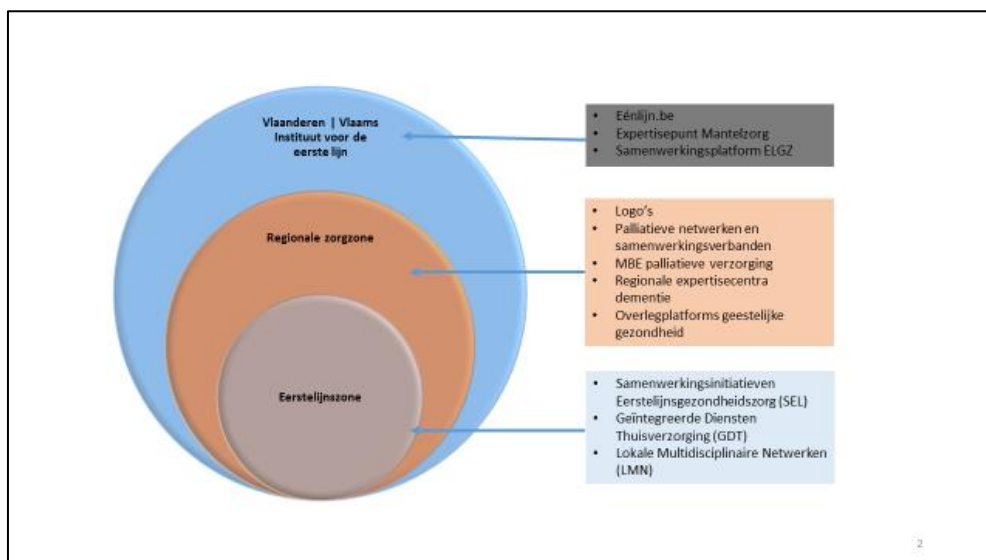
Vlaanderen | Vlaams Instituut voor de eerste lijn

Regionale zorgzone

Eerstelijnszone

- Eénlijn.be
- Expertisepunt Mantelzorg
- Samenwerkingsplatform ELGZ

- Logo's
- Palliatieve netwerken en samenwerkingsverbanden
- MBE palliatieve verzorging
- Regionale expertisecentra dementie
- Overlegplatforms geestelijke gezondheid

- Samenwerkingsinitiatieven Eerstelijnsgezondheidszorg (SEL)
- Geïntegreerde Diensten Thuisverzorging (GDT)
- Lokale Multidisciplinaire Netwerken (LMN)

2